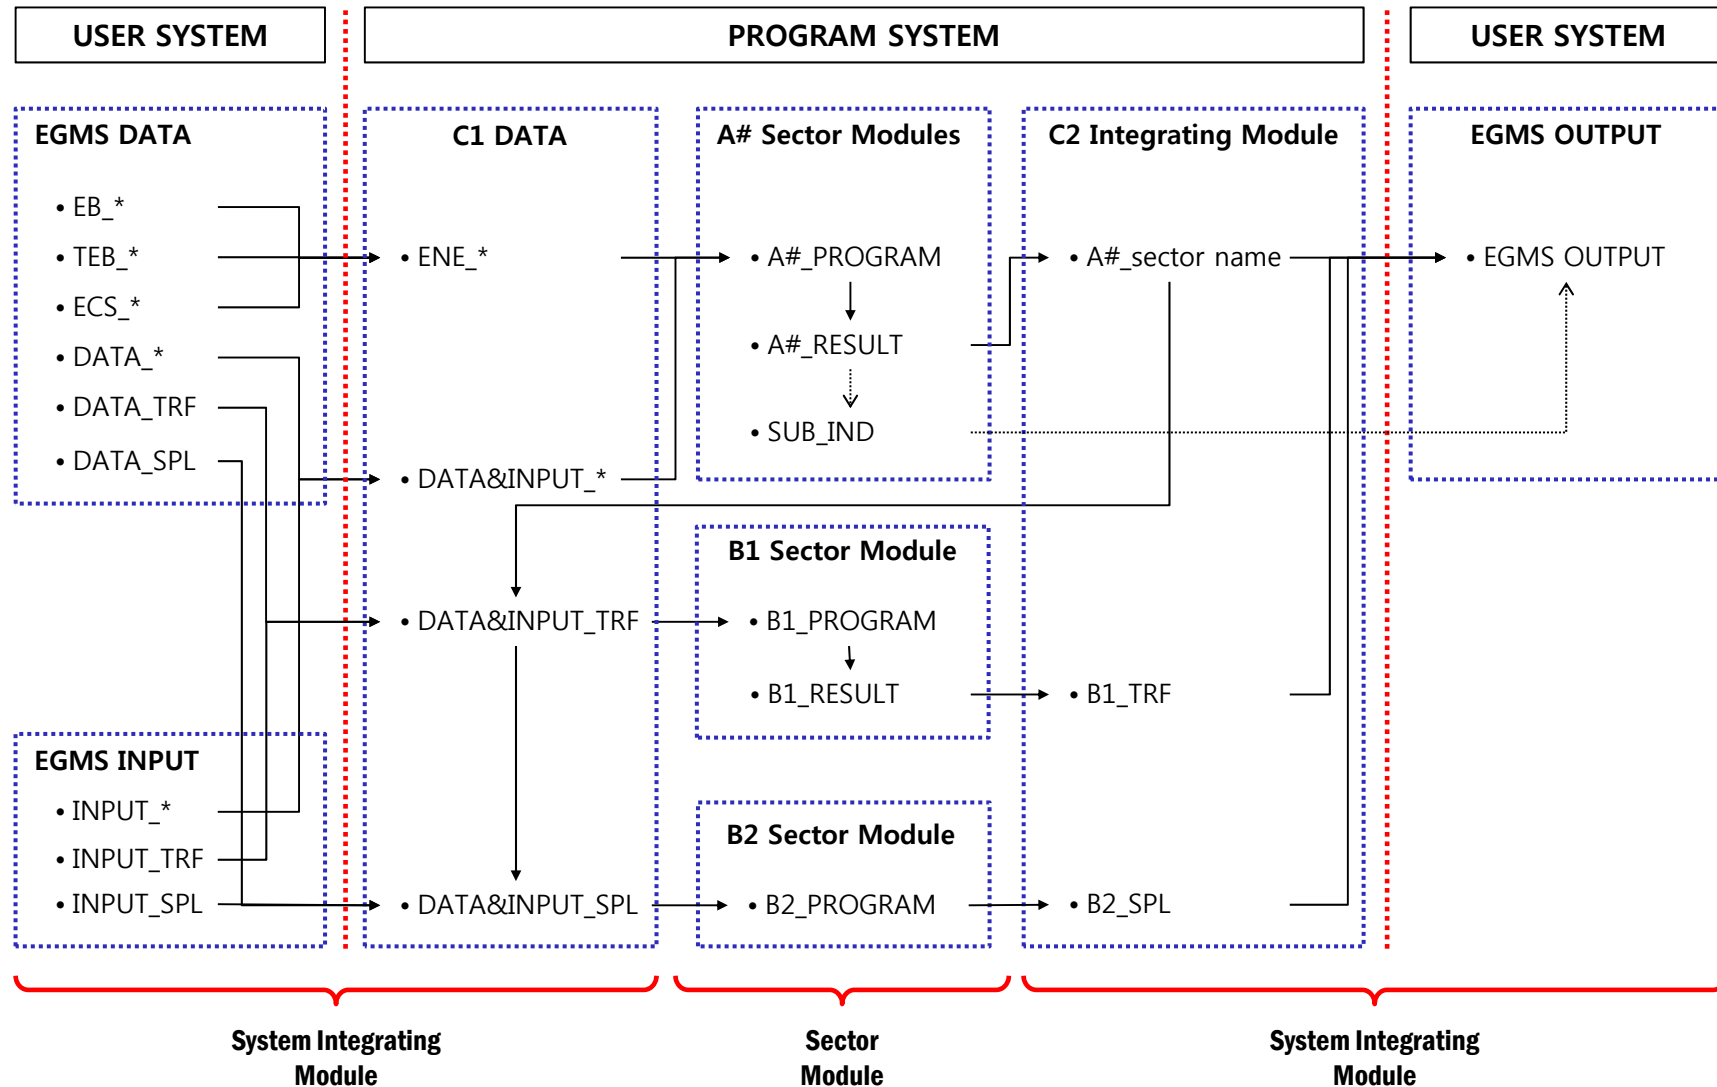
USER SYSTEM

PROGRAM SYSTEM

USER SYSTEM

EGMS DATA

• EB_*
• TEB_*
• ECS_*
• DATA_*
• DATA_TRF
• DATA_SPL

C1 DATA

• ENE_*
• DATA&INPUT_*
• DATA&INPUT_TRF
• DATA&INPUT_SPL

A# Sector Modules

• A#_PROGRAM
• A#_RESULT
• SUB_IND

C2 Integrating Module

• A#_sector name
• B1_TRF
• B2_SPL

EGMS OUTPUT

• EGMS OUTPUT

B1 Sector Module

• B1_PROGRAM
• B1_RESULT

B2 Sector Module

• B2_PROGRAM

EGMS INPUT

• INPUT_*
• INPUT_TRF
• INPUT_SPL

System Integrating Module

Sector Module

System Integrating Module